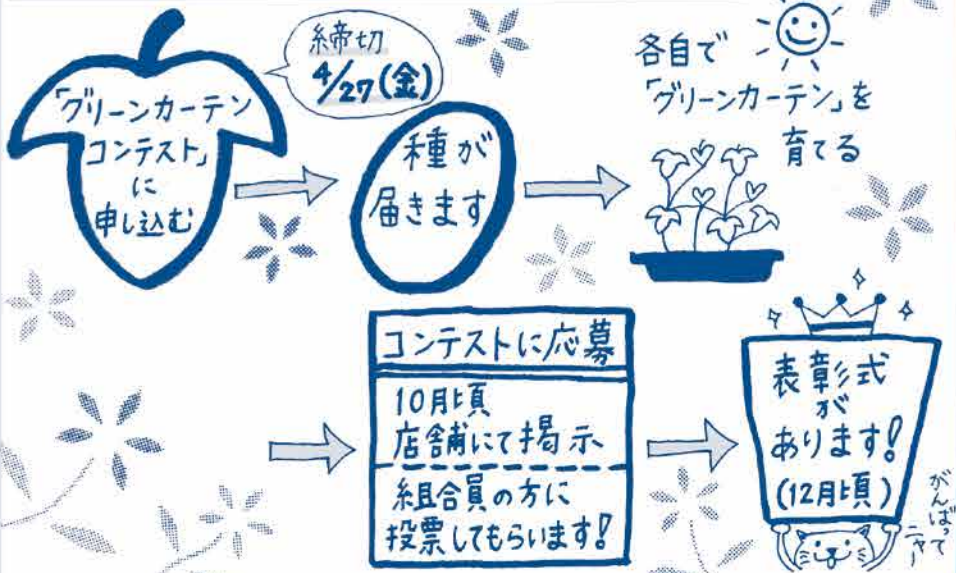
「グリーンカーテンコンテスト」に申し込む

締切
4/27(金)

種が届きます

各自で「グリーンカーテン」を育てる

コンテストに応募

10月頃
店舗にて掲示

組合員の方に投票してもらいます!

表彰式があります!
(12月頃)

がんばってニャー